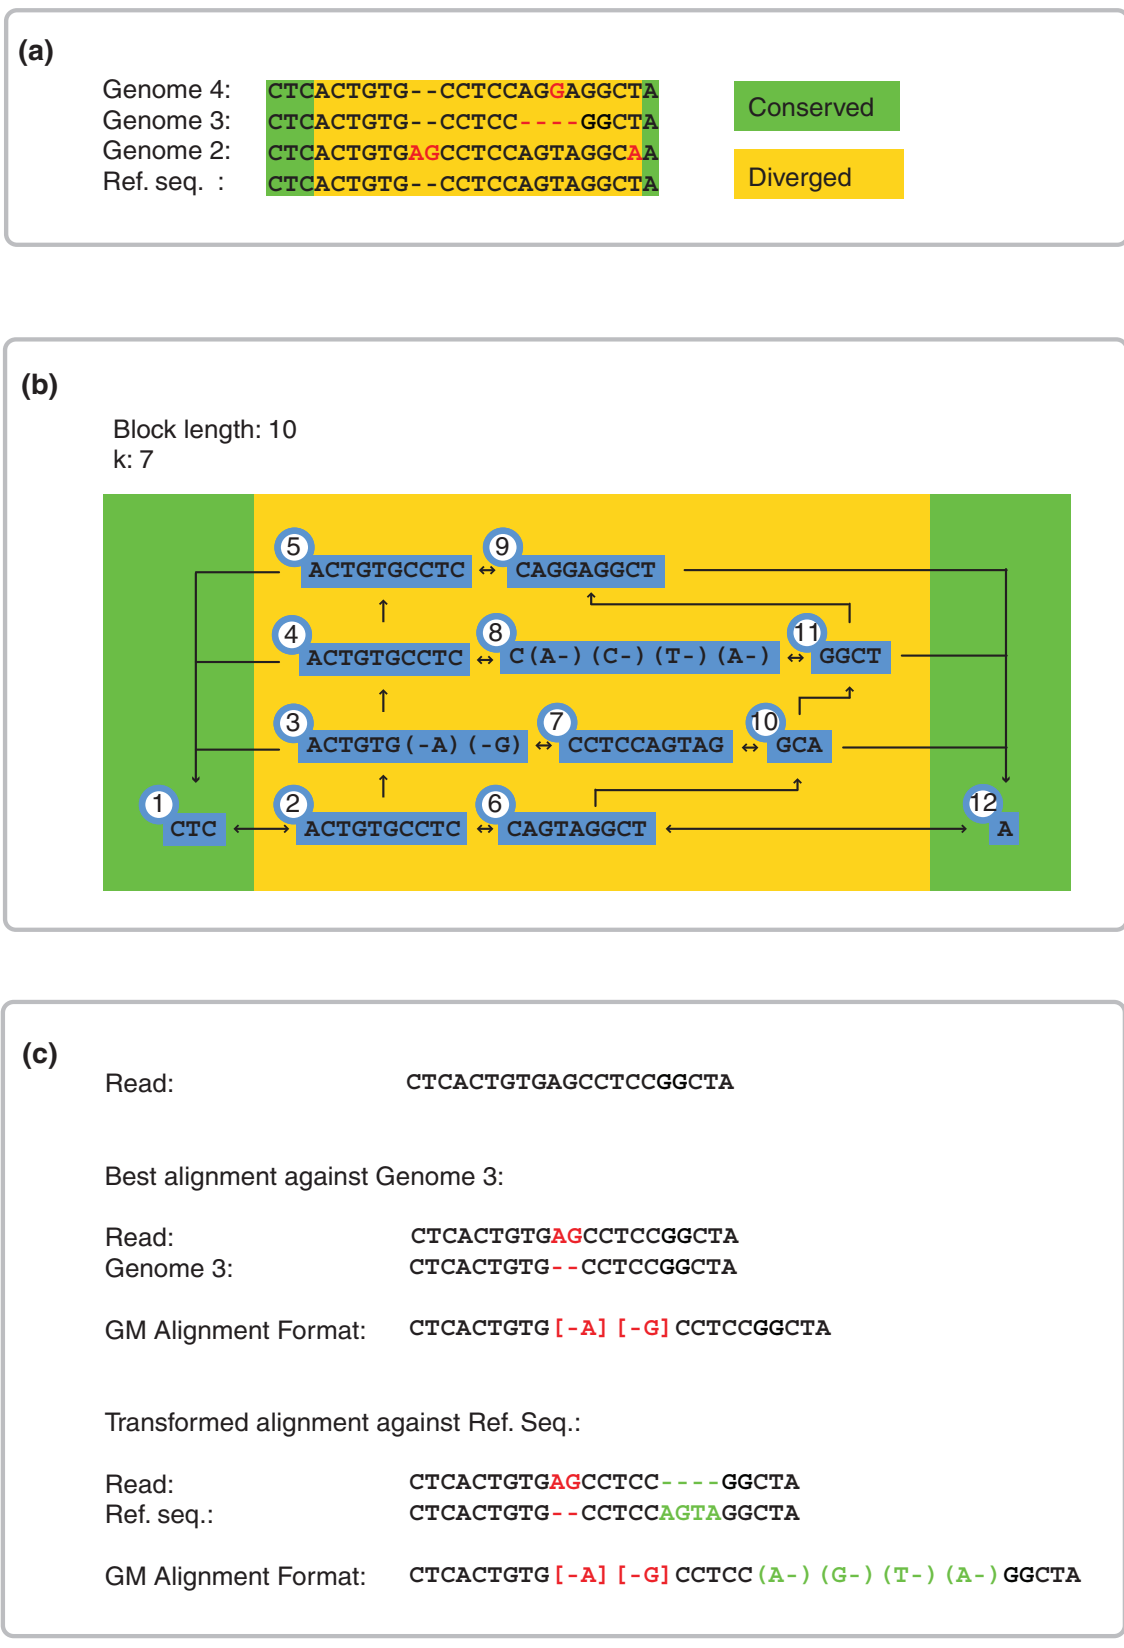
(a)

Genome 4: CTCACTGTG--CCTCCAGGAGGCTA
Genome 3: CTCACTGTG--CCTCC----GGCTA
Genome 2: CTCACTGTGAGCCTCCAGTAGGCAA
Ref. seq. : CTCACTGTG--CCTCCAGTAGGCTA

Conserved

Diverged

(b)

Block length: 10
k: 7

5 ACTGTGCCTC ↔ 9 CAGGAGGCT

4 ACTGTGCCTC ↔ 8 C(A-)(C-)(T-)(A-) ↔ 11 GGCT

3 ACTGTG(-A)(-G) ↔ 7 CCTCCAGTAG ↔ 10 GCA

1 CTC 2 ACTGTGCCTC ↔ 6 CAGTAGGCT 12 A

(c)

Read: CTCACTGTGAGCCTCCGGCTA

Best alignment against Genome 3:

Read: CTCACTGTGAGCCTCCGGCTA
Genome 3: CTCACTGTG--CCTCCGGCTA

GM Alignment Format: CTCACTGTG[-A][-G]CCTCCGGCTA

Transformed alignment against Ref. Seq.:

Read: CTCACTGTGAGCCTCC----GGCTA
Ref. seq.: CTCACTGTG--CCTCCAGTAGGCTA

GM Alignment Format: CTCACTGTG[-A][-G]CCTCC(A-)(G-)(T-)(A-)GGCTA